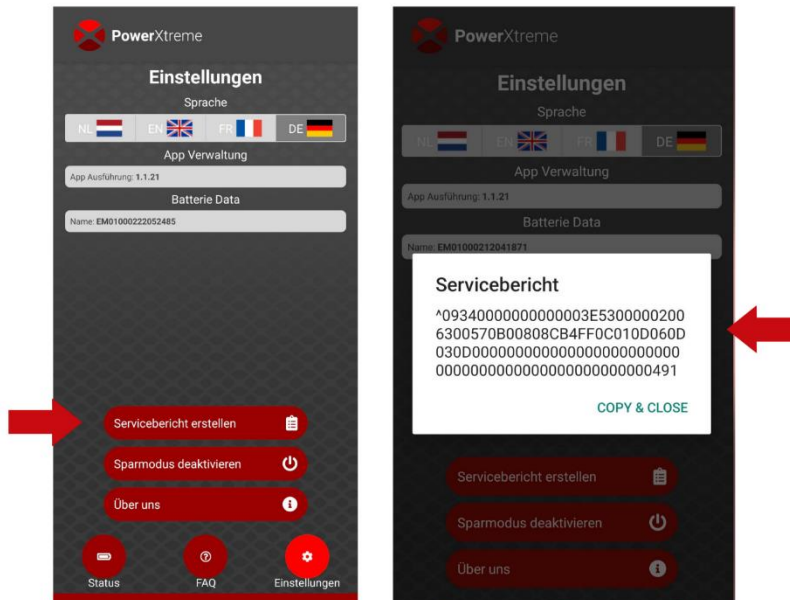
PowerXtreme

Einstellungen

Sprache

NL EN FR DE

App Verwaltung

App Ausführung: 1.1.21

Batterie Data

Name: EM01000222052485

Servicebericht erstellen

Sparmodus deaktivieren

Über uns

Status

FAQ

Einstellungen

PowerXtreme

Einstellungen

Sprache

NL EN FR DE

App Verwaltung

App Ausführung: 1.1.21

Batterie Data

Name: EM01000212041871

Servicebericht

^093400000000000003E53000002006300570B00808CB4FF0C010D060D030D000000000000000000000000000000000000000000000000000491

COPY & CLOSE

Servicebericht erstellen

Sparmodus deaktivieren

Über uns